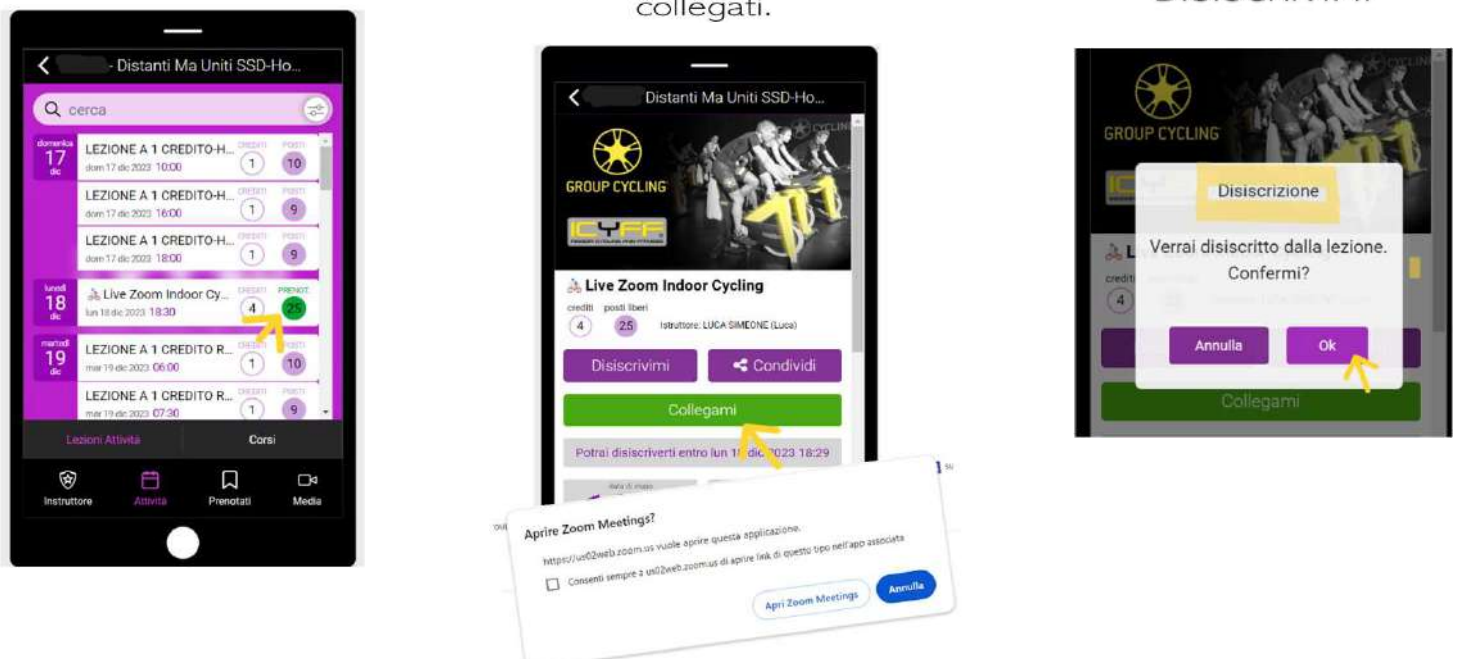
collegati.

Disiscrivimi

- Distanti Ma Uniti SSD-Ho...

cerca

domenica 17 dic

LEZIONE A 1 CREDITO-H... dom 17 dic 2023 10:00 CREDITI 1 POSTI 10

LEZIONE A 1 CREDITO-H... dom 17 dic 2023 16:00 CREDITI 1 POSTI 9

LEZIONE A 1 CREDITO-H... dom 17 dic 2023 18:00 CREDITI 1 POSTI 9

lunedì 18 dic

Live Zoom Indoor Cy... lun 18 dic 2023 18:30 CREDITI 4 PRENOT. 25

martedì 19 dic

LEZIONE A 1 CREDITO R... mar 19 dic 2023 06:00 CREDITI 1 POSTI 10

LEZIONE A 1 CREDITO R... mar 19 dic 2023 07:30 CREDITI 1 POSTI 9

Lezioni Attività Corsi

Instruttore Attività Prenotati Media

Distanti Ma Uniti SSD-Ho...

GROUP CYCLING

ICYFF

CYCLING

Live Zoom Indoor Cycling

crediti 4 posti liberi 25 Istruttore: LUCA SIMEONE (Luca)

Disiscrivimi Condividi

Collegami

Potrai disiscriverti entro lun 18 dic 2023 18:29

Aprire Zoom Meetings?

https://us02web.zoom.us vuole aprire questa applicazione.

Consenti sempre a us02web.zoom.us di aprire link di questo tipo nell'app associata

Apri Zoom Meetings Annulla

GROUP CYCLING

Disiscrizione

Verrai disiscritto dalla lezione. Confermi?

Annulla Ok

Collegami